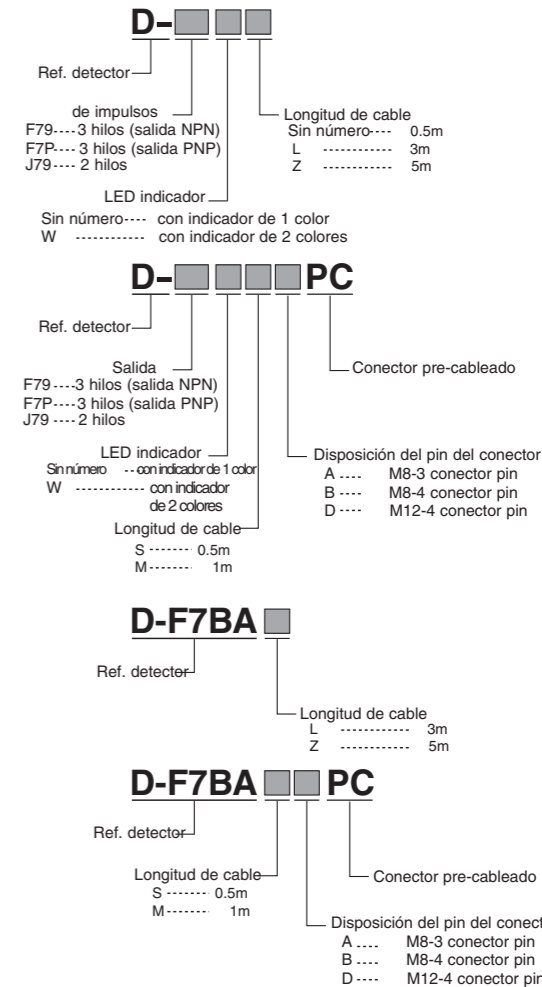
D–

Ref. detector

de impulsos
F79 3 hilos (salida NPN)
F7P 3 hilos (salida PNP)
J79 2 hilos

Longitud de cable
Sin número 0.5m
L 3m
Z 5m

LED indicador
Sin número con indicador de 1 color
W con indicador de 2 colores

D– PC

Ref. detector

Salida
F79 3 hilos (salida NPN)
F7P 3 hilos (salida PNP)
J79 2 hilos

Conector pre-cableado

LED indicador
Sin número con indicador de 1 color
W con indicador de 2 colores

Disposición del pin del conector
A M8-3 conector pin
B M8-4 conector pin
D M12-4 conector pin

Longitud de cable
S 0.5m
M 1m

D-F7BA

Ref. detector

Longitud de cable
L 3m
Z 5m

D-F7BA PC

Ref. detector

Longitud de cable
S 0.5m
M 1m

Conector pre-cableado

Disposición del pin del conect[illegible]
A M8-3 conector pin
B M8-4 conector pin
D M12-4 conector pi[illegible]